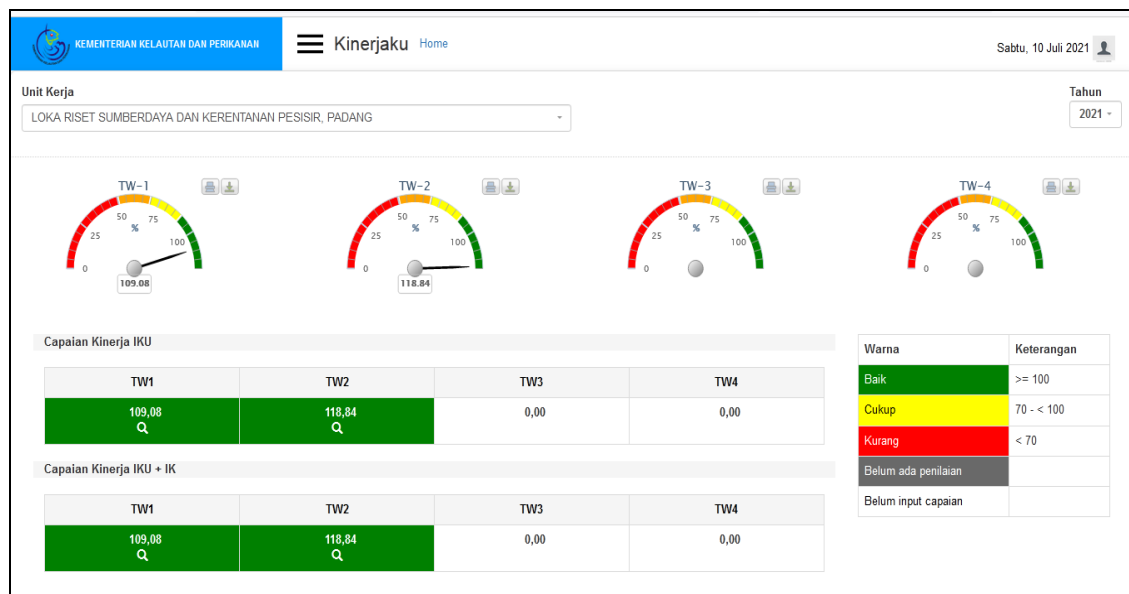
KEMENTERIAN KELAUTAN DAN PERIKANAN

Kinerjaku Home

Sabtu, 10 Juli 2021

Unit Kerja

LOKA RISET SUMBERDAYA DAN KERENTANAN PESISIR, PADANG

Tahun

2021

TW-1
0 25 50 % 75 100
109.08

TW-2
0 25 50 % 75 100
118.84

TW-3
0 25 50 % 75 100

TW-4
0 25 50 % 75 100

Capaian Kinerja IKU

| TW1 | TW2 | TW3 | TW4 |
|---|---|---|---|
| 109,08 | 118,84 | 0,00 | 0,00 |

Capaian Kinerja IKU + IK

| TW1 | TW2 | TW3 | TW4 |
|---|---|---|---|
| 109,08 | 118,84 | 0,00 | 0,00 |

| Warna | Keterangan |
|---|---|
| Baik | >= 100 |
| Cukup | 70 - < 100 |
| Kurang | < 70 |
| Belum ada penilaian | |
| Belum input capaian | |